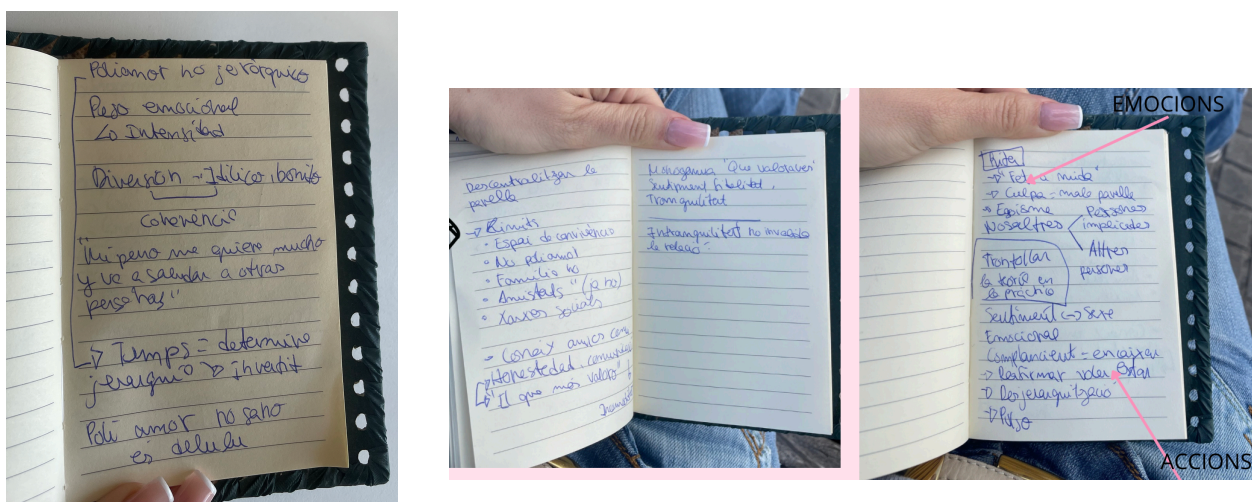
Poliamor no jeràrquico

Peso emocional
Lo Intensitat

Diversion → Idílico, bonito

coherencia

"Mi perro me quiere mucho y va a saludar a otras personas"

→ Temps = determina jerarquia → invertit

Poli amor no sano es delulu

Descentralitzar la parella

→ Límits
· Espai de convivència
· No poliamor
· Família no
· Amistats "(ja no)"
· Xarxes socials

→ Conèixer amics comú
Honestedat, comunicar
"El que més valoro"

Monogàmia "Que valoraven" Sentiment fidelitat, Tranquilitat

Intranquilitat no invadeix la relació

EMOCIONS

Ajuda
→ Fer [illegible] mida
→ Culpa - mala parella
→ Egoisme
Nosaltres
Persones implicades
Altres persones

Trontollar
La terra en la que ets

Sentiment ↔ sexe
Emocional
Complaent = encaixar
→ Legitimar valor
→ Desjerarquitzar
→ Pujo

ACCIONS